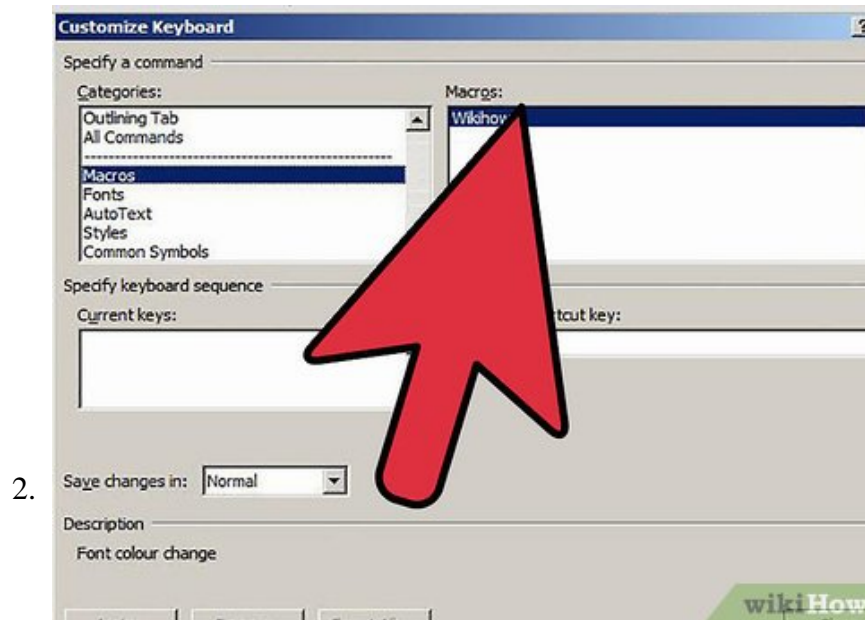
2.

Customize Keyboard

Specify a command

Categories:

Outlining Tab
All Commands
Macros
Fonts
AutoText
Styles
Common Symbols

Macros:

Wikihow

Specify keyboard sequence

Current keys:

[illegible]rtcut key:

Save changes in: Normal

Description

Font colour change

wikiHow